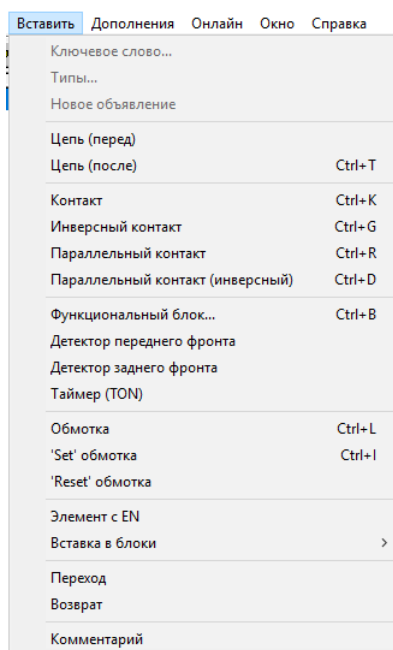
Вставить Дополнения Онлайн Окно Справка

Ключевое слово...
Типы...
Новое объявление

Цепь (перед)
Цепь (после) Ctrl+T

Контакт Ctrl+K
Инверсный контакт Ctrl+G
Параллельный контакт Ctrl+R
Параллельный контакт (инверсный) Ctrl+D

Функциональный блок... Ctrl+B
Детектор переднего фронта
Детектор заднего фронта
Таймер (TON)

Обмотка Ctrl+L
'Set' обмотка Ctrl+I
'Reset' обмотка

Элемент с EN
Вставка в блоки >

Переход
Возврат

Комментарий